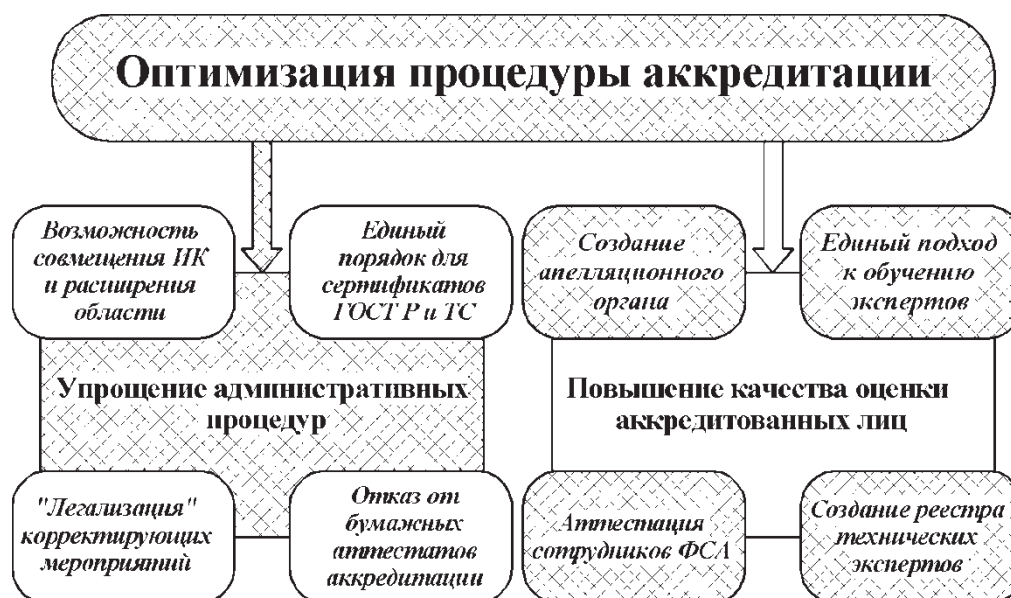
Оптимизация процедуры аккредитации

Возможность совмещения ИК и расширения области

Единый порядок для сертификатов ГОСТ Р и ТС

Создание апелляционного органа

Единый подход к обучению экспертов

Упрощение административных процедур

Повышение качества оценки аккредитованных лиц

"Легализация" корректирующих мероприятий

Отказ от бумажных аттестатов аккредитации

Аттестация сотрудников ФСА

Создание реестра технических экспертов